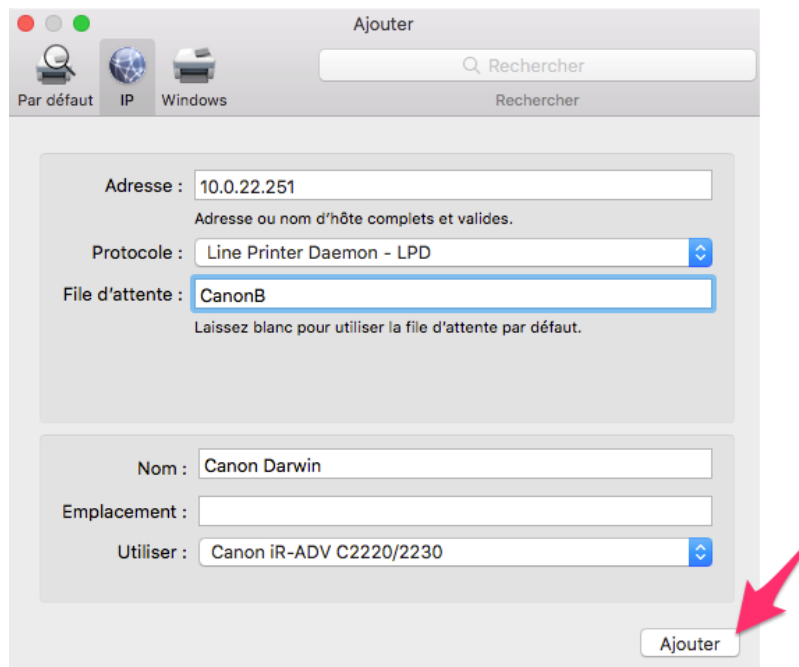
Ajouter

Par défaut IP Windows

Rechercher

Rechercher

Adresse : 10.0.22.251

Adresse ou nom d'hôte complets et valides.

Protocole : Line Printer Daemon - LPD

File d'attente : CanonB

Laissez blanc pour utiliser la file d'attente par défaut.

Nom : Canon Darwin

Emplacement :

Utiliser : Canon iR-ADV C2220/2230

Ajouter